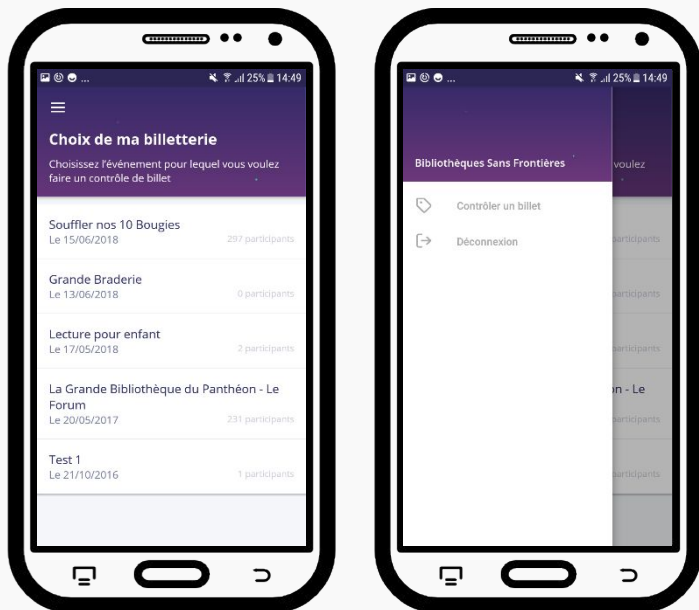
25% 14:49

Choix de ma billetterie

Choisissez l'événement pour lequel vous voulez faire un contrôle de billet

Souffler nos 10 Bougies
Le 15/06/2018
297 participants

Grande Braderie
Le 13/06/2018
0 participants

Lecture pour enfant
Le 17/05/2018
2 participants

La Grande Bibliothèque du Panthéon - Le Forum
Le 20/05/2017
231 participants

Test 1
Le 21/10/2016
1 participants

25% 14:49

Bibliothèques Sans Frontières

voulez

Contrôler un billet

Déconnexion

participants

participants

participants

on - Le

participants

participants